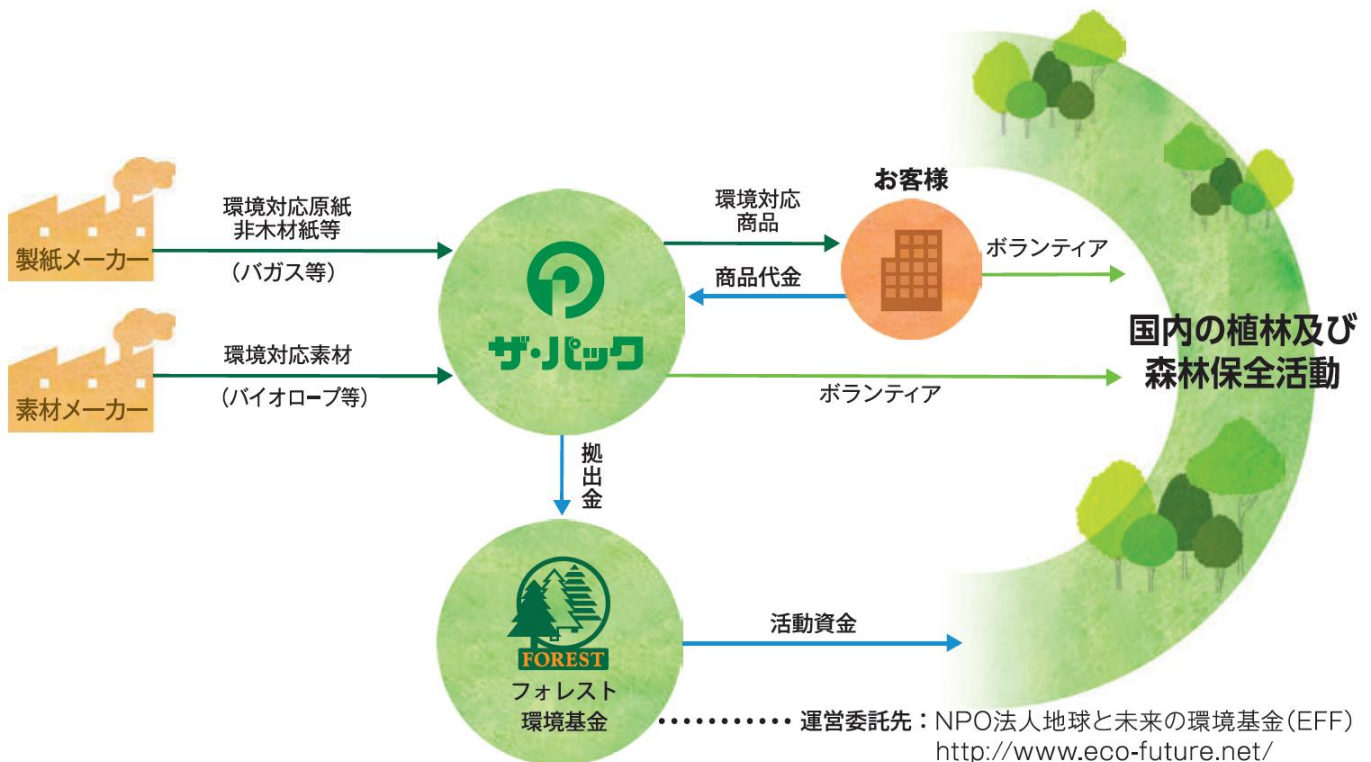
製紙メーカー

環境対応原紙
非木材紙等
（バガス等）

素材メーカー

環境対応素材
（バイオロープ等）

ザ・パック

環境対応
商品

お客様

商品代金

ボランティア

ボランティア

国内の植林及び
森林保全活動

拠出金

FOREST
フォレスト
環境基金

活動資金

運営委託先：NPO法人地球と未来の環境基金（EFF）
http://www.eco-future.net/